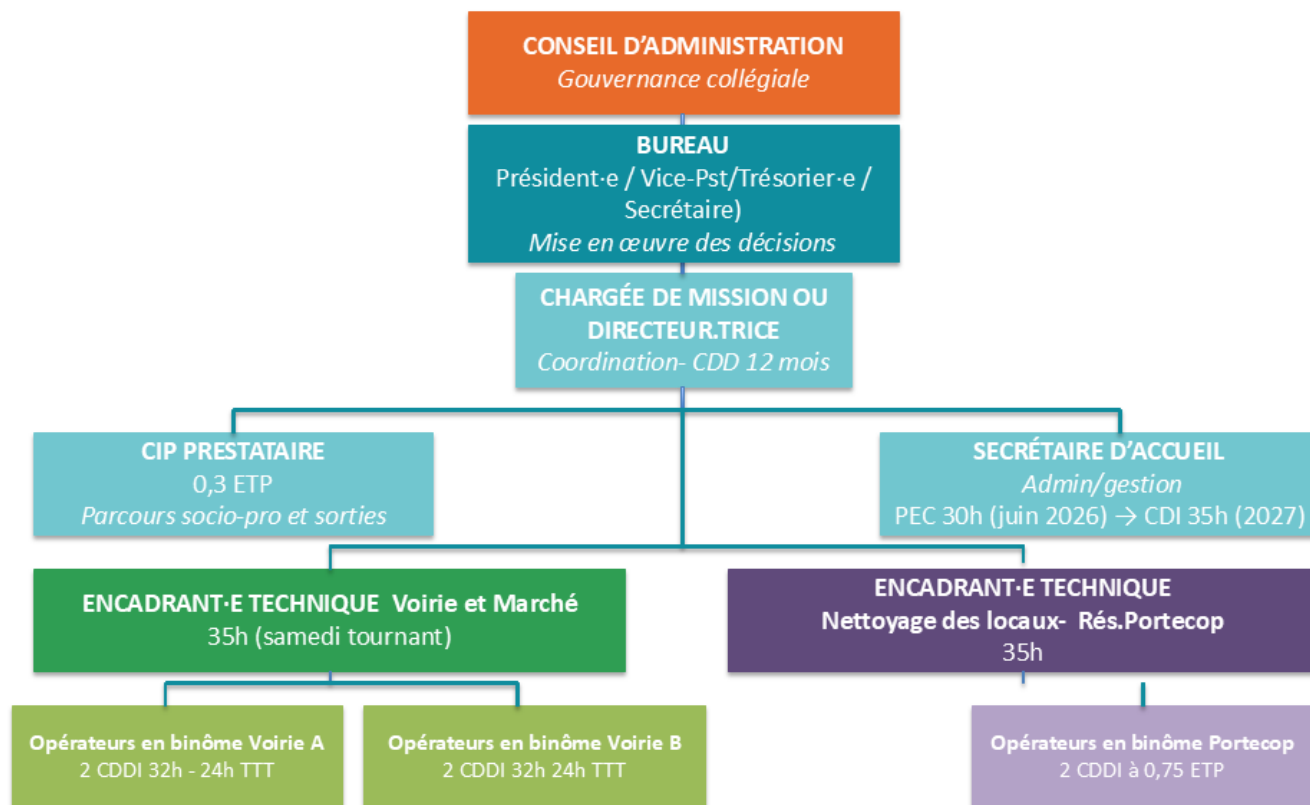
CONSEIL D'ADMINISTRATION
Gouvernance collégiale

BUREAU
Président·e / Vice-Pst/Trésorier·e / Secrétaire)
Mise en œuvre des décisions

CHARGÉE DE MISSION OU DIRECTEUR.TRICE
Coordination- CDD 12 mois

CIP PRESTATAIRE
0,3 ETP
Parcours socio-pro et sorties

SECRÉTAIRE D'ACCUEIL
Admin/gestion
PEC 30h (juin 2026) → CDI 35h (2027)

ENCADRANT·E TECHNIQUE Voirie et Marché
35h (samedi tournant)

ENCADRANT·E TECHNIQUE
Nettoyage des locaux- Rés.Portecop
35h

Opérateurs en binôme Voirie A
2 CDDI 32h - 24h TTT

Opérateurs en binôme Voirie B
2 CDDI 32h 24h TTT

Opérateurs en binôme Portecop
2 CDDI à 0,75 ETP